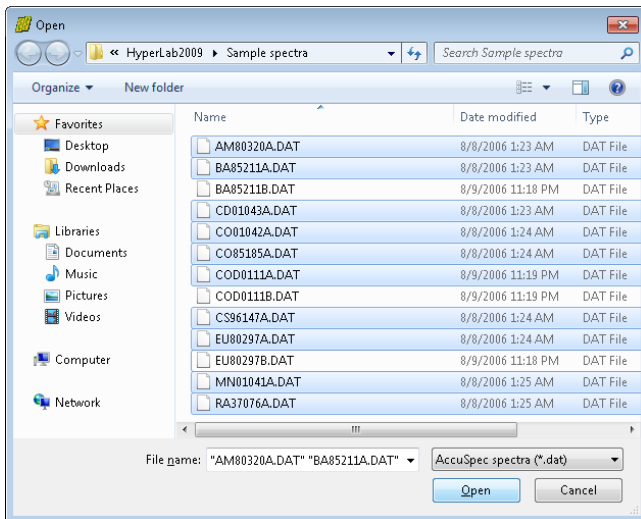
Open

« HyperLab2009 ▸ Sample spectra

Search Sample spectra

Organize ▾ New folder

Favorites
Desktop
Downloads
Recent Places

Libraries
Documents
Music
Pictures
Videos

Computer

Network

| Name | Date modified | Type |
|---|---|---|
| AM80320A.DAT | 8/8/2006 1:23 AM | DAT File |
| BA85211A.DAT | 8/8/2006 1:23 AM | DAT File |
| BA85211B.DAT | 8/9/2006 11:18 PM | DAT File |
| CD01043A.DAT | 8/8/2006 1:23 AM | DAT File |
| CO01042A.DAT | 8/8/2006 1:24 AM | DAT File |
| CO85185A.DAT | 8/8/2006 1:24 AM | DAT File |
| COD0111A.DAT | 8/9/2006 11:19 PM | DAT File |
| COD0111B.DAT | 8/9/2006 11:19 PM | DAT File |
| CS96147A.DAT | 8/8/2006 1:24 AM | DAT File |
| EU80297A.DAT | 8/8/2006 1:24 AM | DAT File |
| EU80297B.DAT | 8/9/2006 11:18 PM | DAT File |
| MN01041A.DAT | 8/8/2006 1:25 AM | DAT File |
| RA37076A.DAT | 8/8/2006 1:25 AM | DAT File |

File name: "AM80320A.DAT" "BA85211A.DAT"

AccuSpec spectra (*.dat)

Open

Cancel